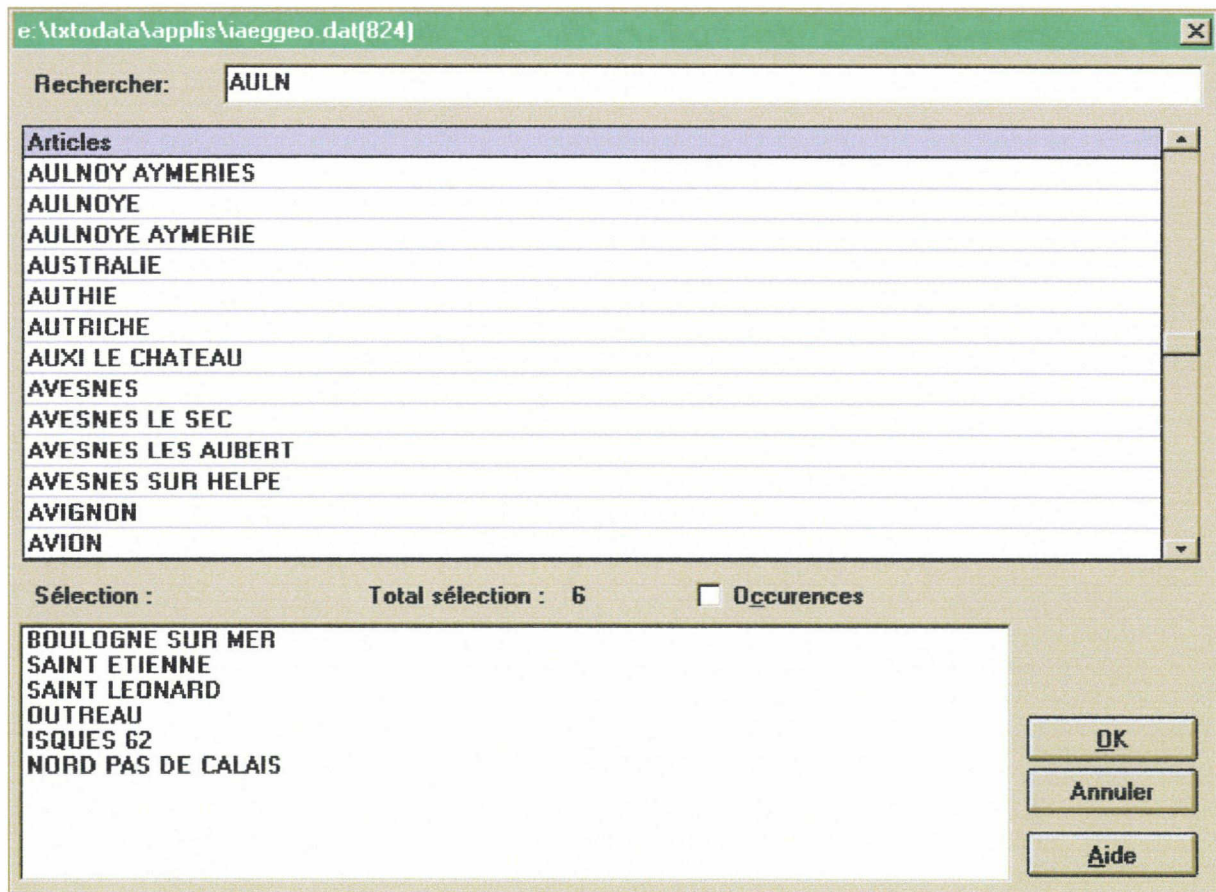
e:\txtodata\applis\iaeggeo.dat(824)

Rechercher: AULN

Articles
AULNOY AYMERIES
AULNOYE
AULNOYE AYMERIE
AUSTRALIE
AUTHIE
AUTRICHE
AUXI LE CHATEAU
AVESNES
AVESNES LE SEC
AVESNES LES AUBERT
AVESNES SUR HELPE
AVIGNON
AVION

Sélection : Total sélection : 6 Occurences

BOULOGNE SUR MER
SAINT ETIENNE
SAINT LEONARD
OUTREAU
ISQUES 62
NORD PAS DE CALAIS

OK
Annuler
Aide